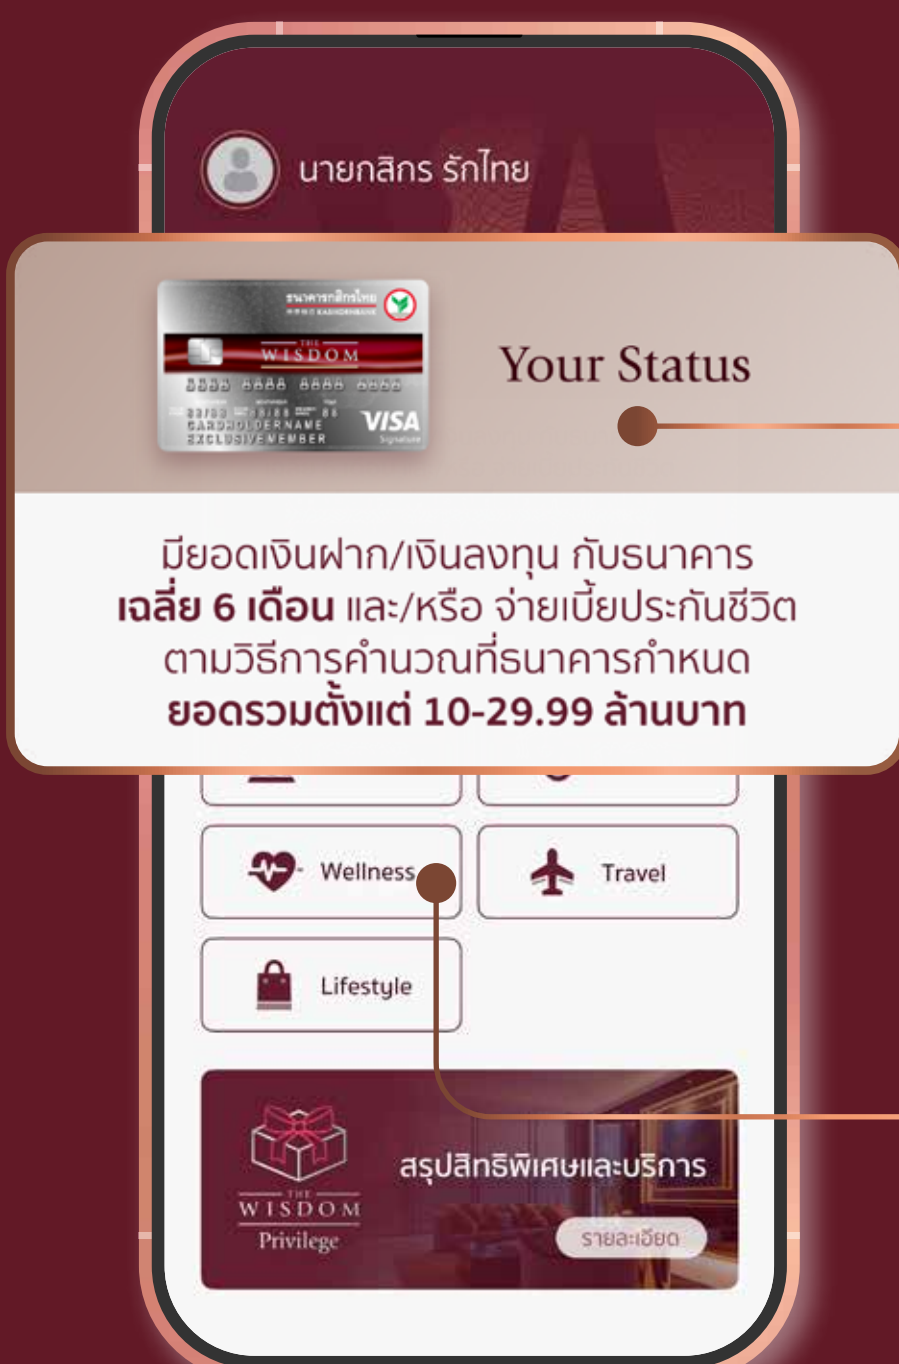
นายกสิกร รักไทย

ธนาคารกสิกรไทย KASIKORNBANK
THE WISDOM
8888 8888 8888 8888
88/88 88/88 88
CARDHOLDERNAME
EXCLUSIVE MEMBER
VISA Signature

Your Status

มียอดเงินฝาก/เงินลงทุน กับธนาคาร **เฉลี่ย 6 เดือน** และ/หรือ จ่ายเบี้ยประกันชีวิต ตามวิธีการคำนวณที่ธนาคารกำหนด **ยอดรวมตั้งแต่ 10-29.99 ล้านบาท**

Wellness

Travel

Lifestyle

THE WISDOM Privilege

สรุปสิทธิพิเศษและบริการ

รายละเอียด